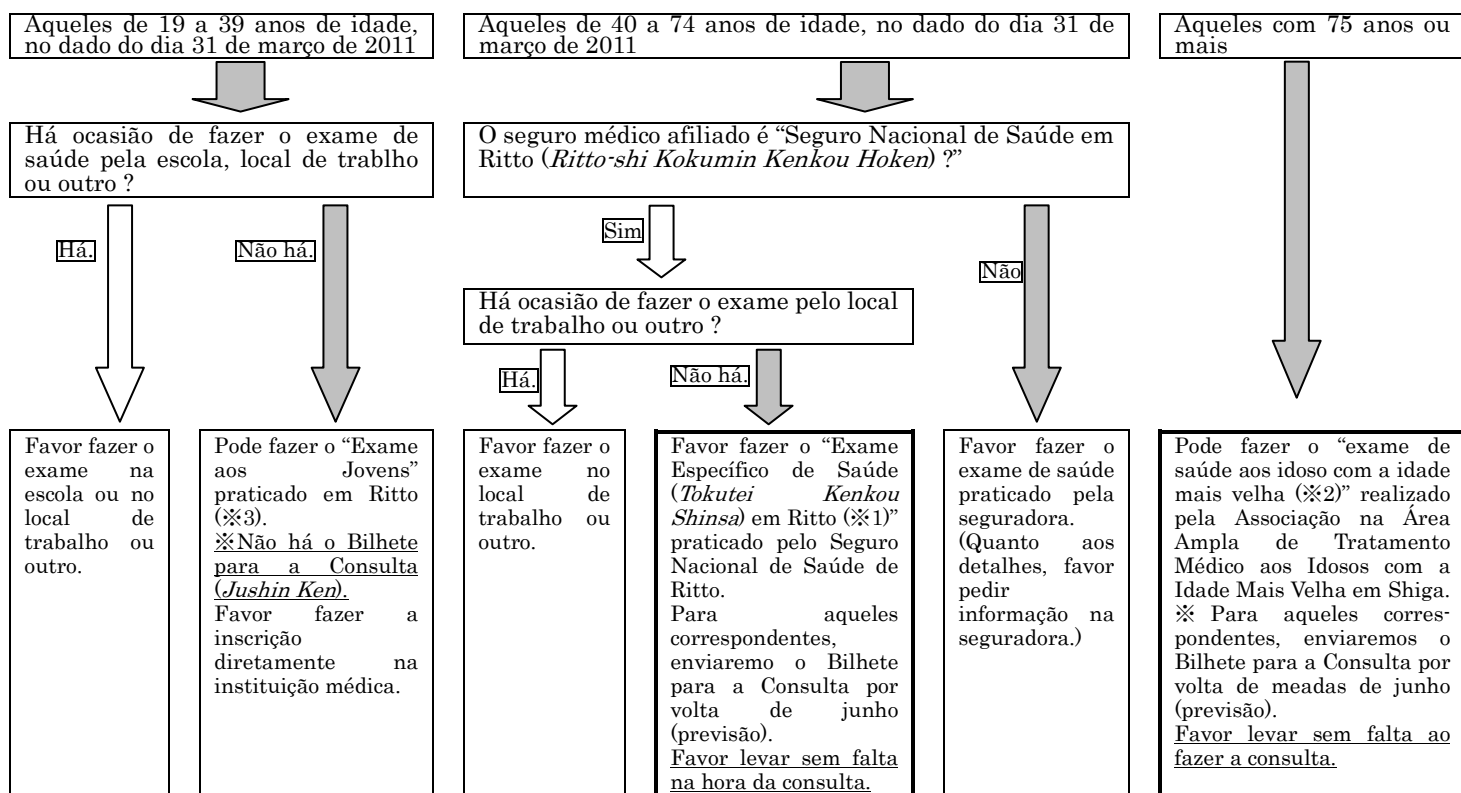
Aqueles de 19 a 39 anos de idade, no dado do dia 31 de março de 2011

Há ocasião de fazer o exame de saúde pela escola, local de trablho ou outro ?

Há.

Não há.

Favor fazer o exame na escola ou no local de trabalho ou outro.

Pode fazer o "Exame aos Jovens" praticado em Ritto (※3).
※Não há o Bilhete para a Consulta (Jushin Ken).
Favor fazer a inscrição diretamente na instituição médica.

Aqueles de 40 a 74 anos de idade, no dado do dia 31 de março de 2011

O seguro médico afiliado é "Seguro Nacional de Saúde em Ritto (Ritto-shi Kokumin Kenkou Hoken) ?"

Sim

Não

Há ocasião de fazer o exame pelo local de trabalho ou outro ?

Há.

Não há.

Favor fazer o exame no local de trabalho ou outro.

Favor fazer o "Exame Específico de Saúde (Tokutei Kenkou Shinsa) em Ritto (※1)" praticado pelo Seguro Nacional de Saúde de Ritto.
Para aqueles correspondentes, enviaremo o Bilhete para a Consulta por volta de junho (previsão).
Favor levar sem falta na hora da consulta.

Favor fazer o exame de saúde praticado pela seguradora.
(Quanto aos detalhes, favor pedir informação na seguradora.)

Aqueles com 75 anos ou mais

Pode fazer o "exame de saúde aos idoso com a idade mais velha (※2)" realizado pela Associação na Área Ampla de Tratamento Médico aos Idosos com a Idade Mais Velha em Shiga.
※ Para aqueles correspondentes, enviaremos o Bilhete para a Consulta por volta de meadas de junho (previsão).
Favor levar sem falta ao fazer a consulta.